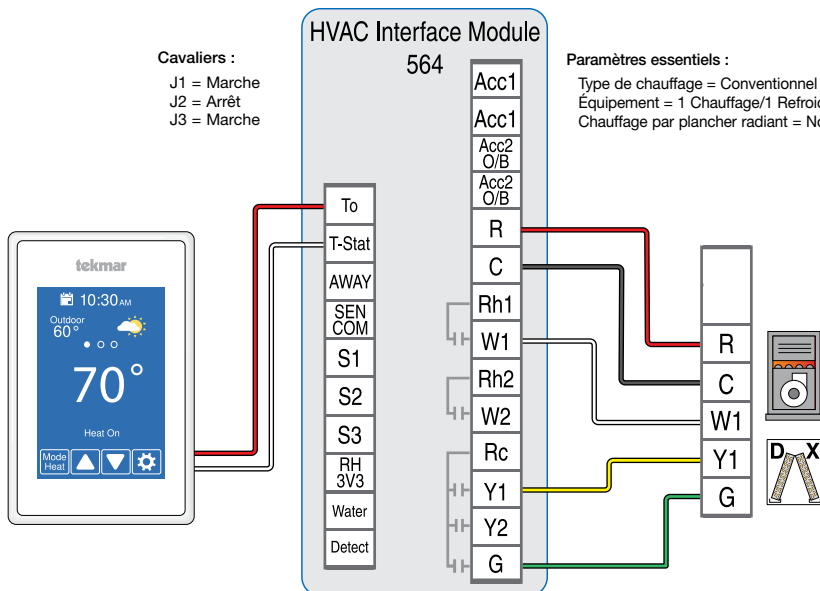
HVAC Interface Module
564

Cavaliers :
J1 = Marche
J2 = Arrêt
J3 = Marche

Paramètres essentiels :
Type de chauffage = Conventionnel
Équipement = 1 Chauffage/1 Refroi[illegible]
Chauffage par plancher radiant = No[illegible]

tekmar
10:30 AM
Outdoor
60°
70°
Heat On
Mode Heat

To
T-Stat
AWAY
SEN COM
S1
S2
S3
RH 3V3
Water
Detect

Acc1
Acc1
Acc2 O/B
Acc2 O/B
R
C
Rh1
W1
Rh2
W2
Rc
Y1
Y2
G

R
C
W1
Y1
G

D
X